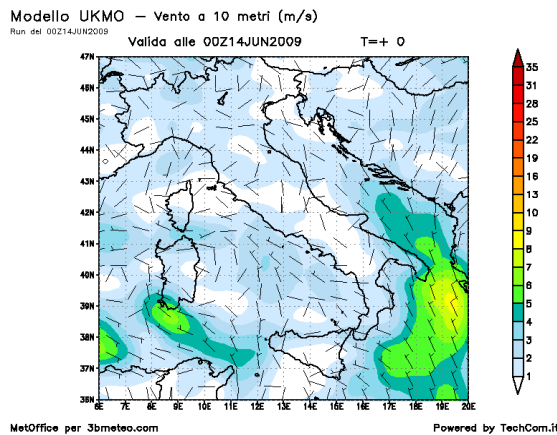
Modello UKMO — Vento a 10 metri (m/s)
Run del 00Z14JUN2009

Valida alle 00Z14JUN2009 T=+ 0

47N
46N
45N
44N
43N
42N
41N
40N
39N
38N
37N
36N

6E 7E 8E 9E 10E 11E 12E 13E 14E 15E 16E 17E 18E 19E 20E

35
31
25
22
19
16
13
10
9
8
7
6
5
4
3
2
1

MetOffice per 3bmeteo.com

Powered by TechCom.it